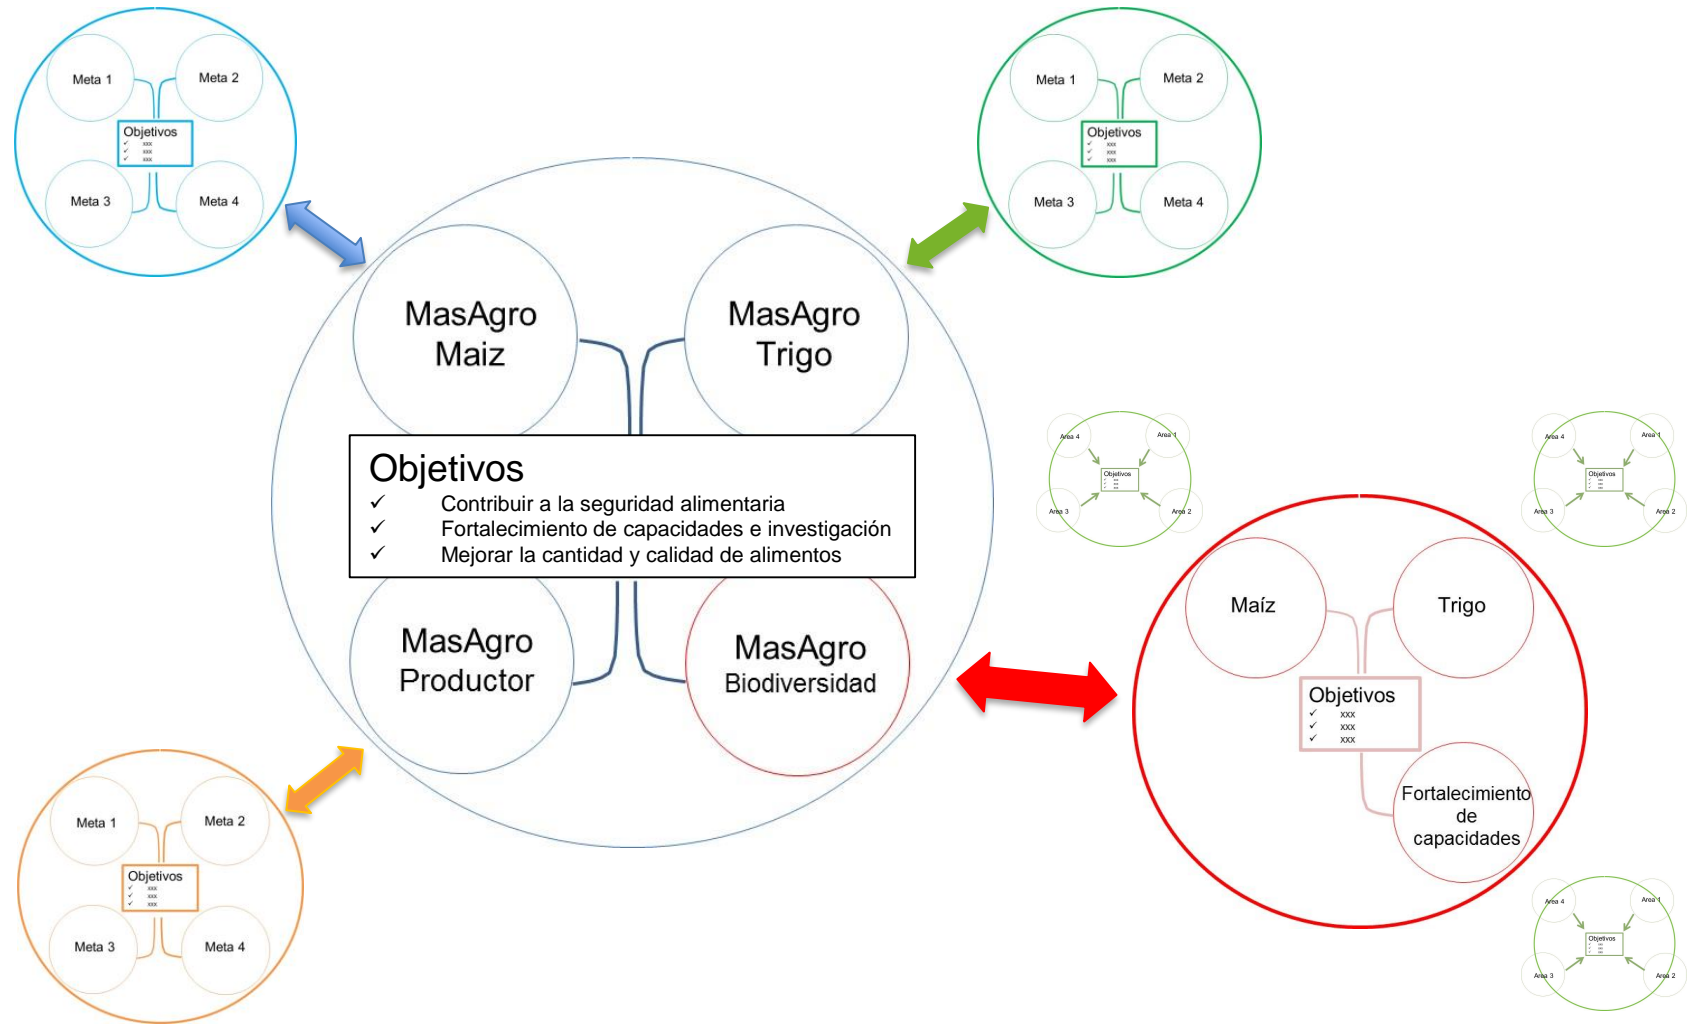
Meta 1
Meta 2
Objetivos
✓ xxx
✓ xxx
✓ xxx
Meta 3
Meta 4

Meta 1
Meta 2
Objetivos
✓ xxx
✓ xxx
✓ xxx
Meta 3
Meta 4

MasAgro Maiz

MasAgro Trigo

Objetivos
✓ Contribuir a la seguridad alimentaria
✓ Fortalecimiento de capacidades e investigación
✓ Mejorar la cantidad y calidad de alimentos

MasAgro Productor

MasAgro Biodiversidad

Area 4
Area 1
Objetivos
Area 3
Area 2

Area 4
Area 1
Objetivos
Area 3
Area 2

Maíz
Trigo
Objetivos
✓ xxx
✓ xxx
✓ xxx
Fortalecimiento de capacidades

Meta 1
Meta 2
Objetivos
✓ xxx
✓ xxx
✓ xxx
Meta 3
Meta 4

Area 4
Area 1
Objetivos
Area 3
Area 2